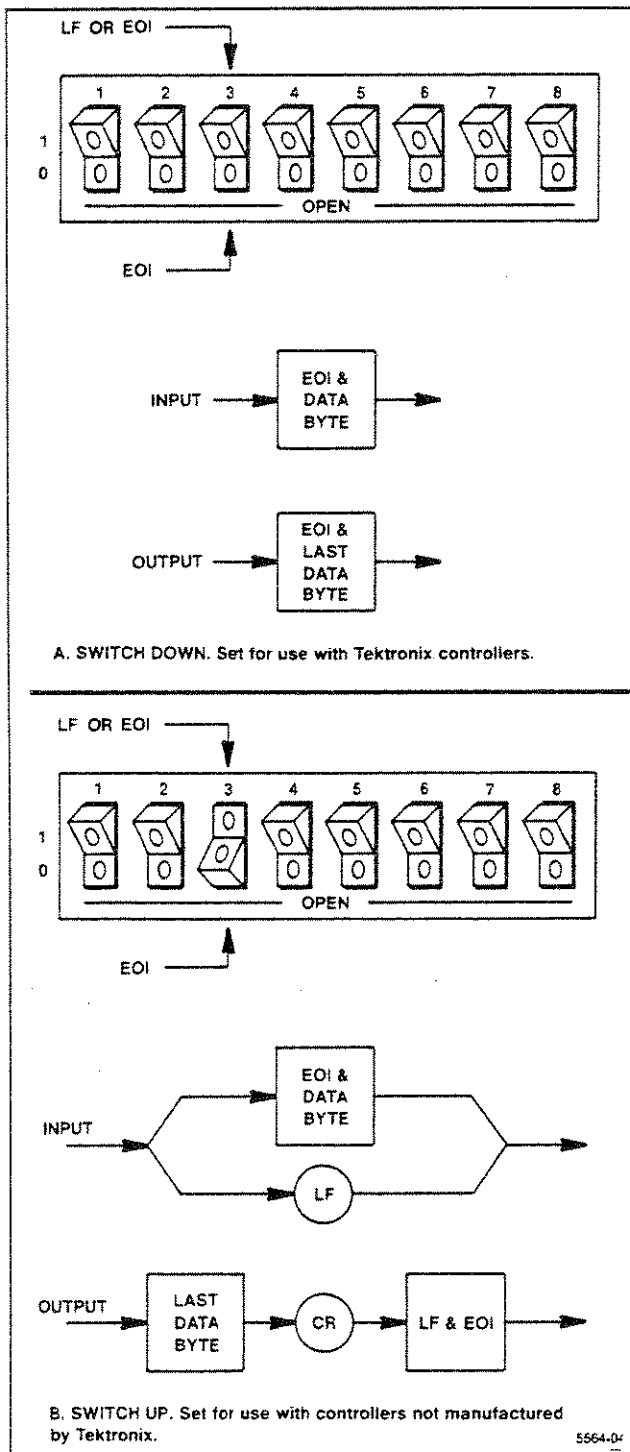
LF OR EOI

1 2 3 4 5 6 7 8

1
0

OPEN

EOI

INPUT

EOI & DATA BYTE

OUTPUT

EOI & LAST DATA BYTE

A. SWITCH DOWN. Set for use with Tektronix controllers.

LF OR EOI

1 2 3 4 5 6 7 8

1
0

OPEN

EOI

INPUT

EOI & DATA BYTE

LF

OUTPUT

LAST DATA BYTE

CR

LF & EOI

B. SWITCH UP. Set for use with controllers not manufactured by Tektronix.

5564-04